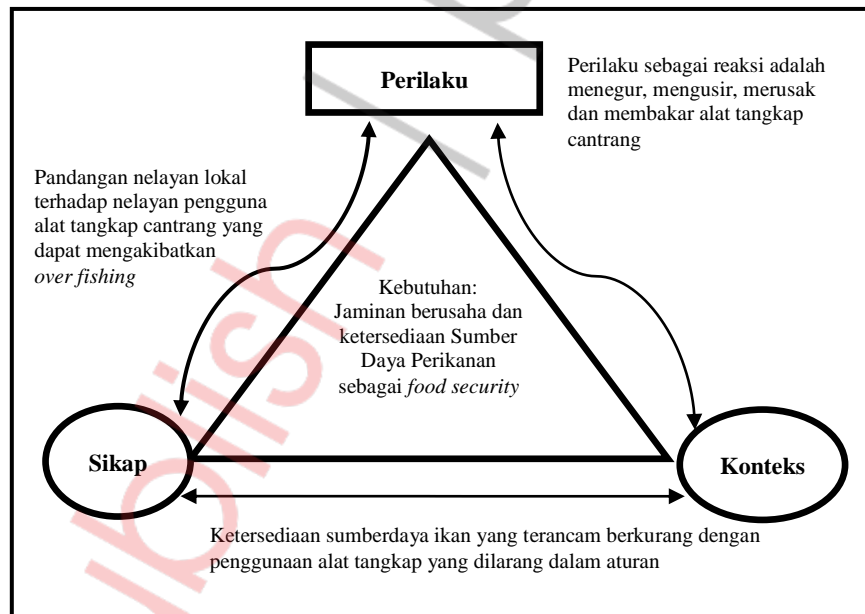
Perilaku

Perilaku sebagai reaksi adalah menegur, mengusir, merusak dan membakar alat tangkap cantrang

Pandangan nelayan lokal terhadap nelayan pengguna alat tangkap cantrang yang dapat mengakibatkan *over fishing*

Kebutuhan:
Jaminan berusaha dan ketersediaan Sumber Daya Perikanan sebagai *food security*

Sikap

Konteks

Ketersediaan sumberdaya ikan yang terancam berkurang dengan penggunaan alat tangkap yang dilarang dalam aturan